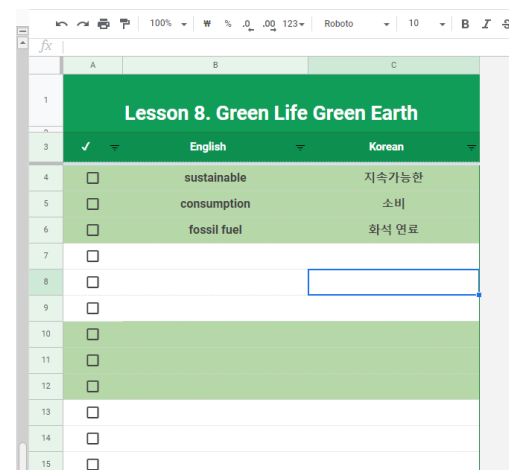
100% ₩ % .0 .00 123 Roboto 10 B I

fx

| | A | B | C |
|---|---|---|---|
| 1 | Lesson 8. Green Life Green Earth | | |
| 3 | ✓ | English | Korean |
| 4 | ☐ | sustainable | 지속가능한 |
| 5 | ☐ | consumption | 소비 |
| 6 | ☐ | fossil fuel | 화석 연료 |
| 7 | ☐ | | |
| 8 | ☐ | | |
| 9 | ☐ | | |
| 10 | ☐ | | |
| 11 | ☐ | | |
| 12 | ☐ | | |
| 13 | ☐ | | |
| 14 | ☐ | | |
| 15 | ☐ | | |